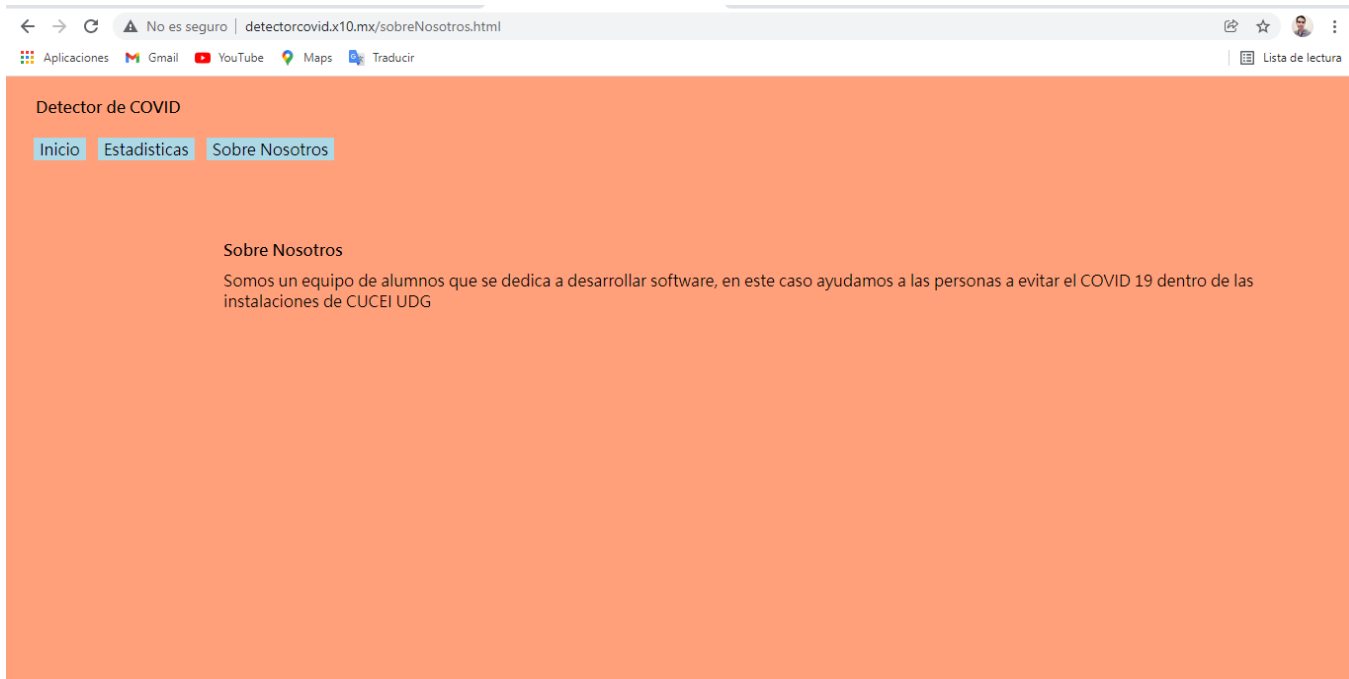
No es seguro | detectorcovid.x10.mx/sobreNosotros.html

Aplicaciones Gmail YouTube Maps Traducir

Lista de lectura

Detector de COVID

Inicio Estadisticas Sobre Nosotros

Sobre Nosotros

Somos un equipo de alumnos que se dedica a desarrollar software, en este caso ayudamos a las personas a evitar el COVID 19 dentro de las instalaciones de CUCEI UDG